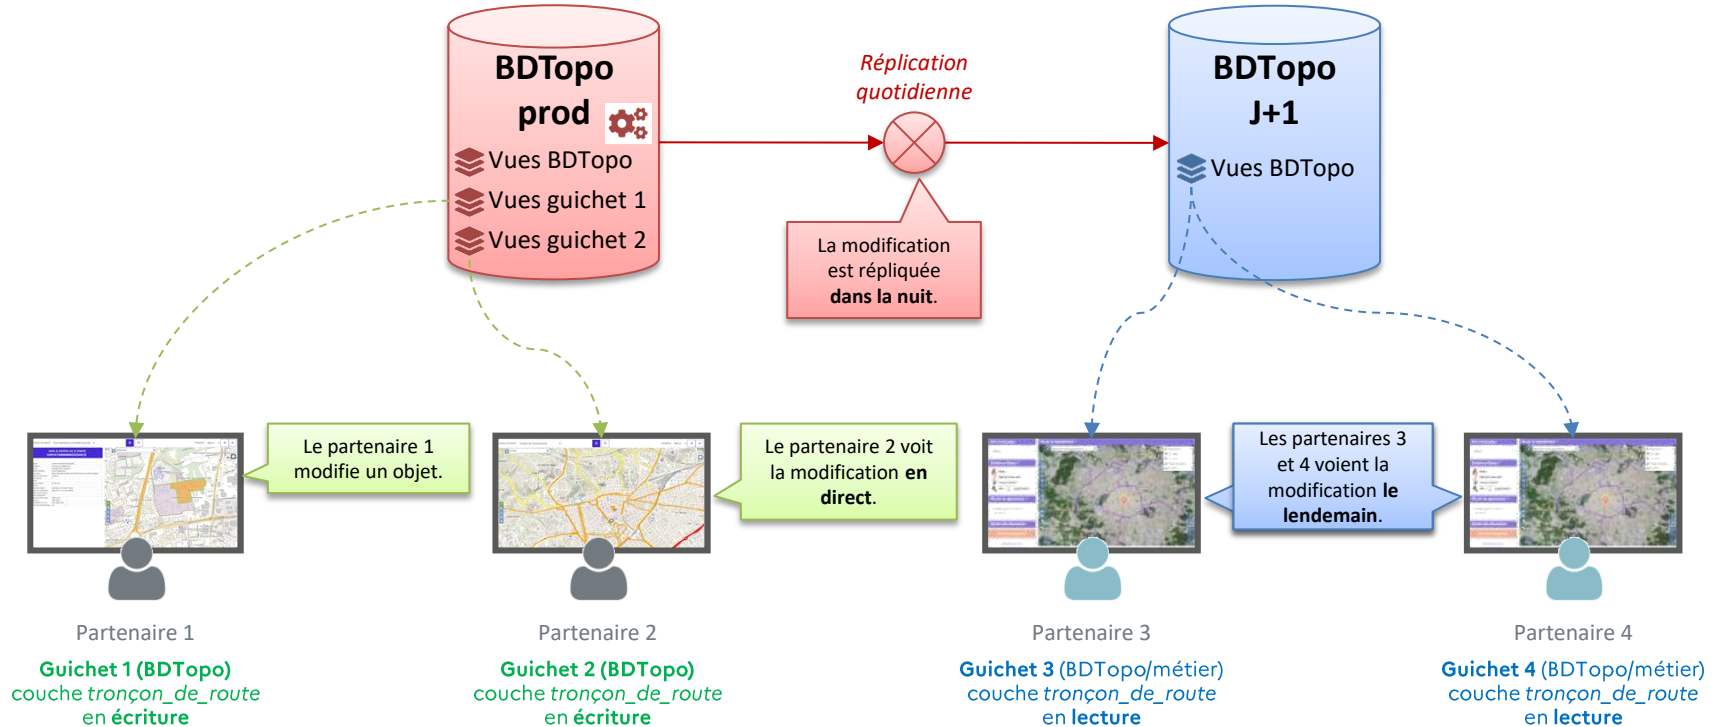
BDTopo prod

Vues BDTopo

Vues guichet 1

Vues guichet 2

Réplication quotidienne

La modification est répliquée dans la nuit.

BDTopo J+1

Vues BDTopo

Le partenaire 1 modifie un objet.

Le partenaire 2 voit la modification en direct.

Les partenaires 3 et 4 voient la modification le lendemain.

Partenaire 1

Guichet 1 (BDTopo)
couche tronçon_de_route
en écriture

Partenaire 2

Guichet 2 (BDTopo)
couche tronçon_de_route
en écriture

Partenaire 3

Guichet 3 (BDTopo/métier)
couche tronçon_de_route
en lecture

Partenaire 4

Guichet 4 (BDTopo/métier)
couche tronçon_de_route
en lecture